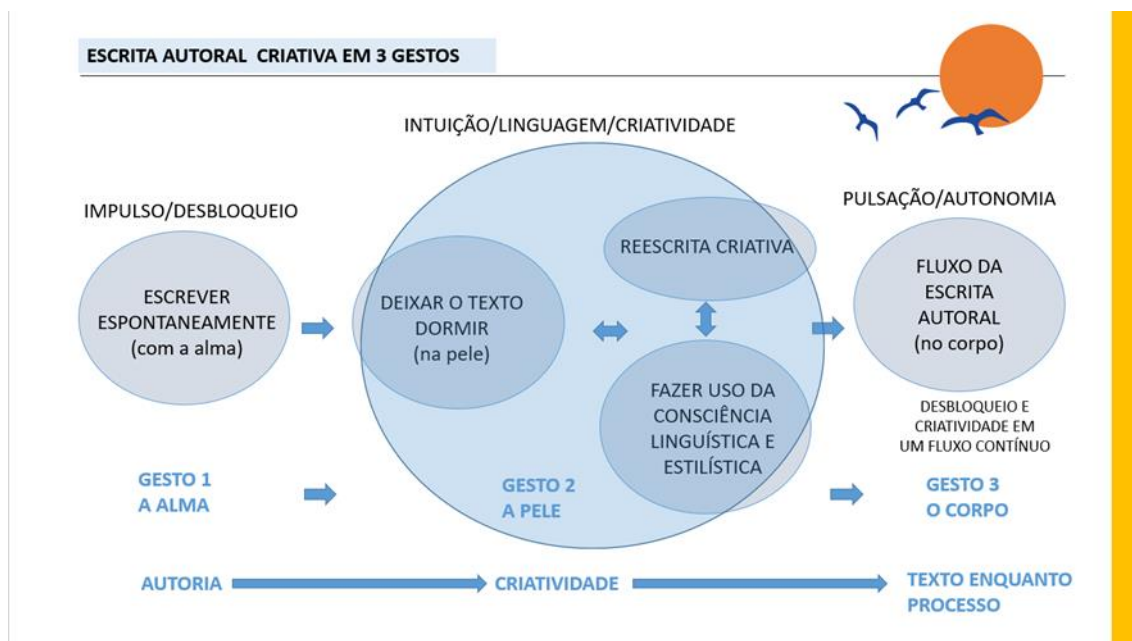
ESCRITA AUTORAL CRIATIVA EM 3 GESTOS

INTUIÇÃO/LINGUAGEM/CRIATIVIDADE

IMPULSO/DESBLOQUEIO

PULSAÇÃO/AUTONOMIA

ESCREVER ESPONTANEAMENTE (com a alma)

DEIXAR O TEXTO DORMIR (na pele)

REESCRITA CRIATIVA

FAZER USO DA CONSCIÊNCIA LINGUÍSTICA E ESTILÍSTICA

FLUXO DA ESCRITA AUTORAL (no corpo)

DESBLOQUEIO E CRIATIVIDADE EM UM FLUXO CONTÍNUO

GESTO 1 A ALMA

GESTO 2 A PELE

GESTO 3 O CORPO

AUTORIA

CRIATIVIDADE

TEXTO ENQUANTO PROCESSO